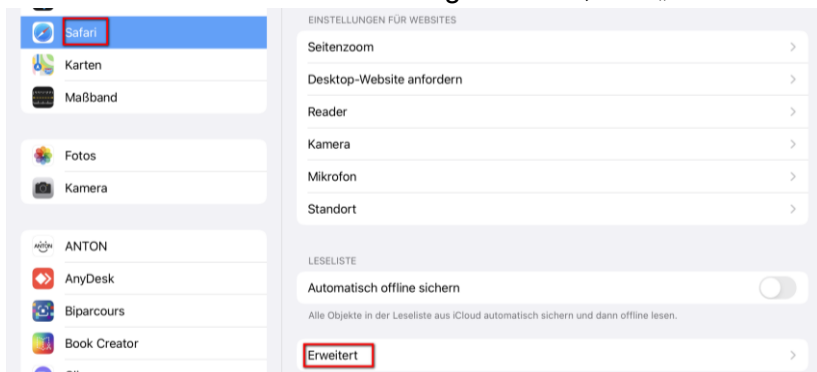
Safari
Karten
Maßband

Fotos
Kamera

ANTON
AnyDesk
Biparcours
Book Creator

EINSTELLUNGEN FÜR WEBSITES
Seitenzoom
Desktop-Website anfordern
Reader
Kamera
Mikrofon
Standort

LESELISTE
Automatisch offline sichern
Alle Objekte in der Leseliste aus iCloud automatisch sichern und dann offline lesen.

Erweitert